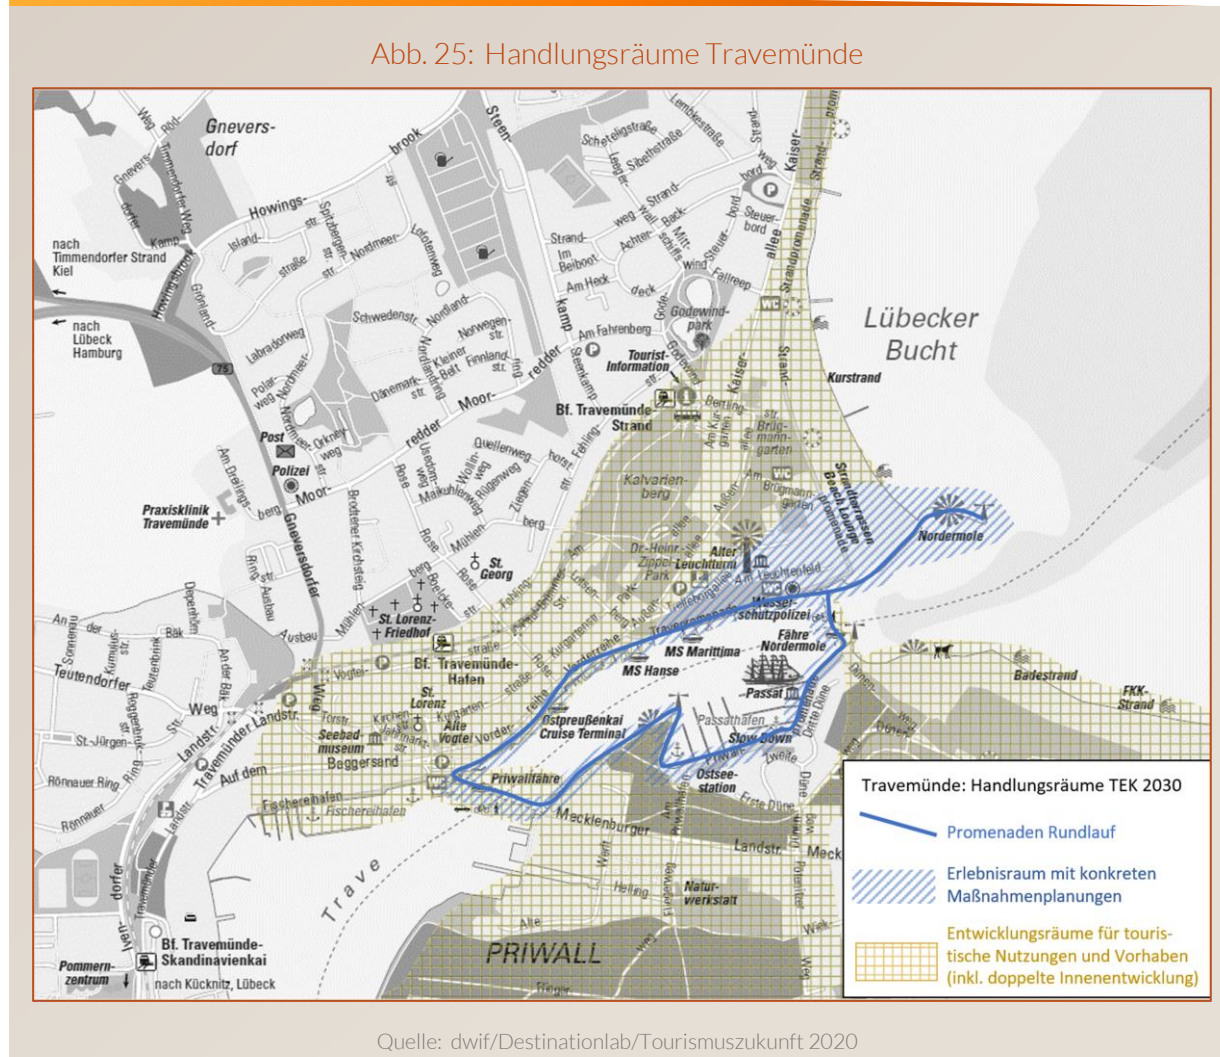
Abb. 25: Handlungsräume Travemünde

Gnevers-dorf

nach Timmendorfer Strand Kiel

nach Lübeck Hamburg

Lübecker Bucht

Kurstrand

Tourist-Information

Bf. Travemünde-Strand

Godewind-park

Post

Polizei

Praxisklinik Travemünde

Kalvarien-berg

Alter Leuchtturm

Nordermole

Wasser-schutzpolizei

Fähre Nordermole

MS Marittima

MS Hanse

Passat

St. Georg

St. Lorenz-Friedhof

Bf. Travemünde-Hafen

St. Lorenz

Alte Vogtei

Seebad-museum

Beggersand

Ostpreußenkai Cruise Terminal

Priwallfähre

Slow Down

Ostsee-station

Badestrand

FKK-Strand

Fischereihafen

Mecklenburger

Trave

Natur-werkstatt

PRIWALL

Bf. Travemünde-Skandinavienkai

Pommern-zentrum

nach Kücknitz, Lübeck

Teutendorfer

Auf dem

Travemünde: Handlungsräume TEK 2030

Promenaden Rundlauf

Erlebnisraum mit konkreten Maßnahmenplanungen

Entwicklungsräume für touristische Nutzungen und Vorhaben (inkl. doppelte Innenentwicklung)

Quelle: dwif/Destinationlab/Tourismuszukunft 2020